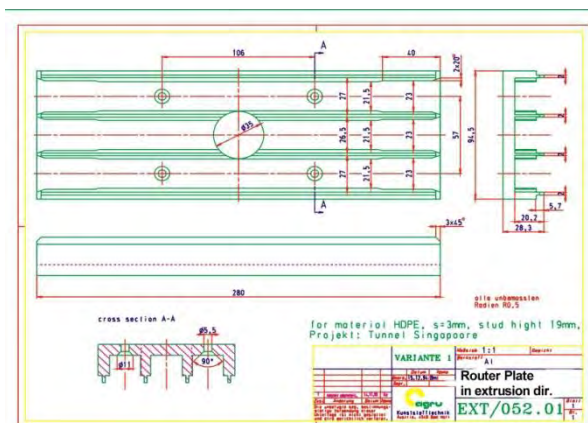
106

A

40

2x20°

Ø35

27

21,5

23

26,5

21,5

23

57

94,5

27

21,5

23

A

5,7

20,2

28,3

3x45°

280

alle unbemassten Radien R0,5

cross section A-A

Ø5,5

Ø11

90°

for material HDPE, s=3mm, stud hight 19mm, Projekt: Tunnel Singapoore

VARIANTE 1

1:1

A1

agru

Kunststofftechnik

Router Plate in extrusion dir.

EXT/052.01